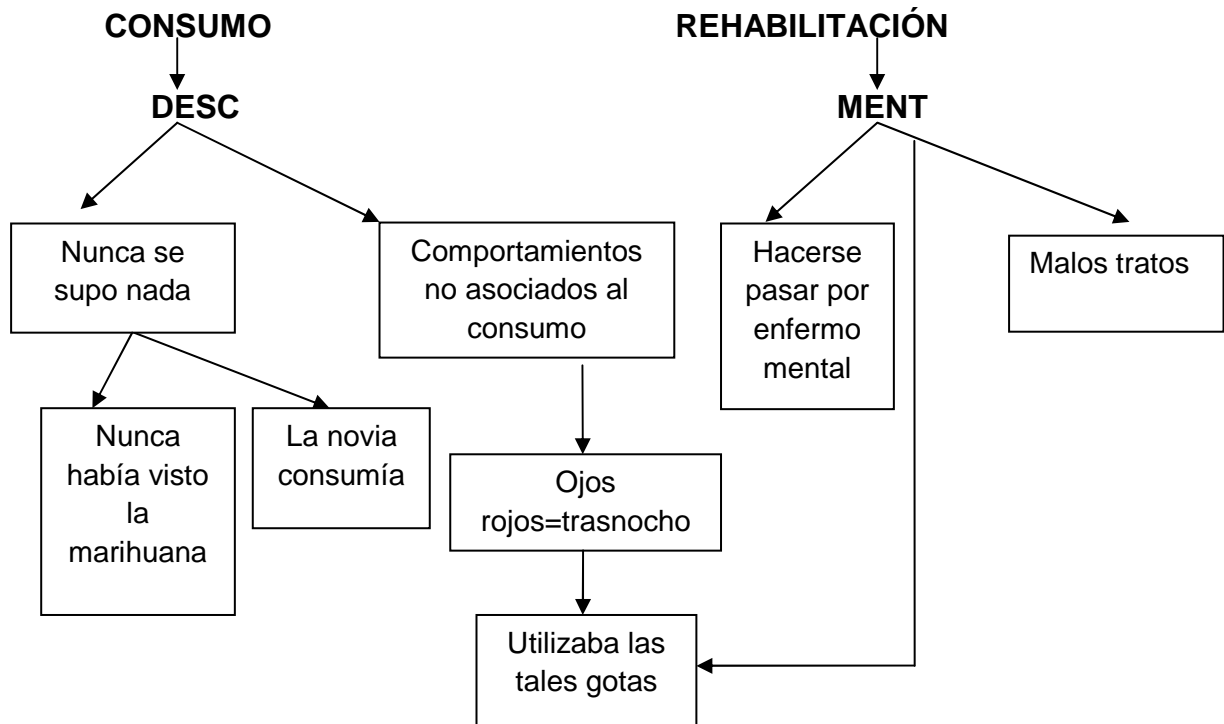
CONSUMO

DESC

Nunca se supo nada

Nunca había visto la marihuana

La novia consumía

Comportamientos no asociados al consumo

Ojos rojos=trasnocho

Utilizaba las tales gotas

REHABILITACIÓN

MENT

Hacerse pasar por enfermo mental

Malos tratos